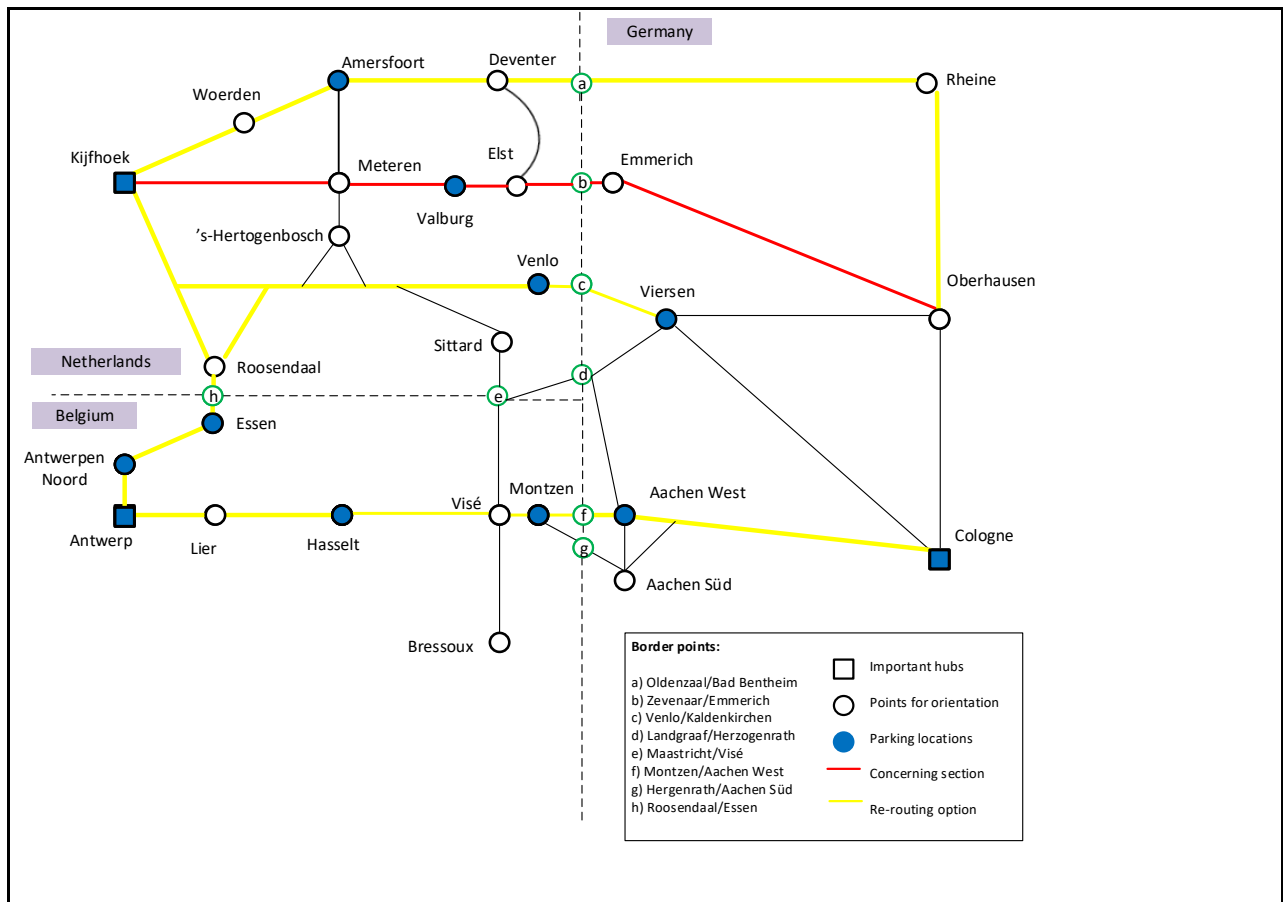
Germany

Amersfoort

Deventer

a

Rheine

Woerden

Kijfhoek

Meteren

Elst

b

Emmerich

Valburg

’s-Hertogenbosch

Venlo

c

Viersen

Oberhausen

Netherlands

Roosendaal

Sittard

d

h

e

Belgium

Essen

Antwerpen Noord

Antwerp

Lier

Hasselt

Visé

Montzen

f

Aachen West

g

Aachen Süd

Cologne

Bressoux

Border points:

a) Oldenzaal/Bad Bentheim
b) Zevenaar/Emmerich
c) Venlo/Kaldenkirchen
d) Landgraaf/Herzogenrath
e) Maastricht/Visé
f) Montzen/Aachen West
g) Hergenrath/Aachen Süd
h) Roosendaal/Essen

Important hubs

Points for orientation

Parking locations

Concerning section

Re-routing option